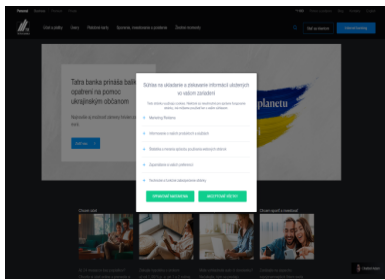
Tatra banka prináša balík opatrení na pomoc ukrajinským občanom

planetu

Súhlas na ukladanie a zdieľanie informácií uložených vo vašom zariadení

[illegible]

Marketing Tatra banka

Informovanie o našich produktoch a službách

Analytika a meranie výkonnosti používania webových stránok

Zapamätanie si vašich preferencií

Nevyhnutné technické zabezpečenie stránky

VYBRAŤ NASTAVENIA

AKCEPTOVAŤ VŠETKY